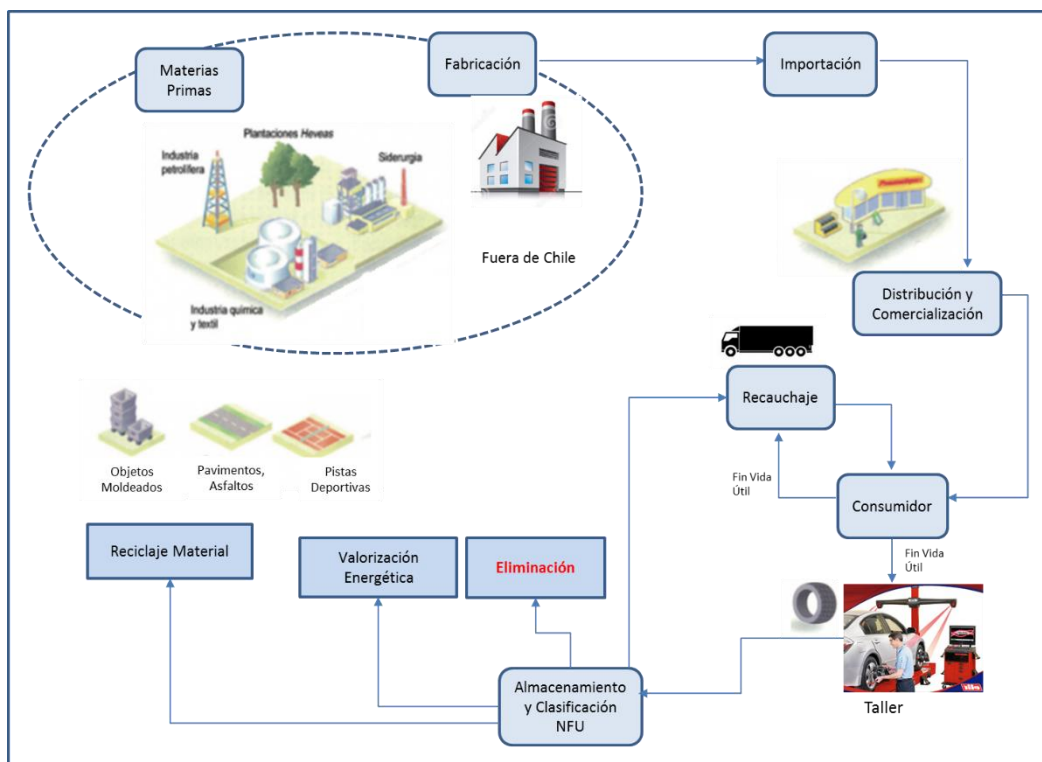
Materias Primas

Fabricación

Importación

Plantaciones Heveas

Industria petrolífera

Siderurgia

Industria química y textil

Fuera de Chile

Distribución y Comercialización

Recauchaje

Objetos Moldeados

Pavimentos, Asfaltos

Pistas Deportivas

Fin Vida Útil

Consumidor

Reciclaje Material

Valorización Energética

Eliminación

Fin Vida Útil

Almacenamiento y Clasificación NFU

Taller